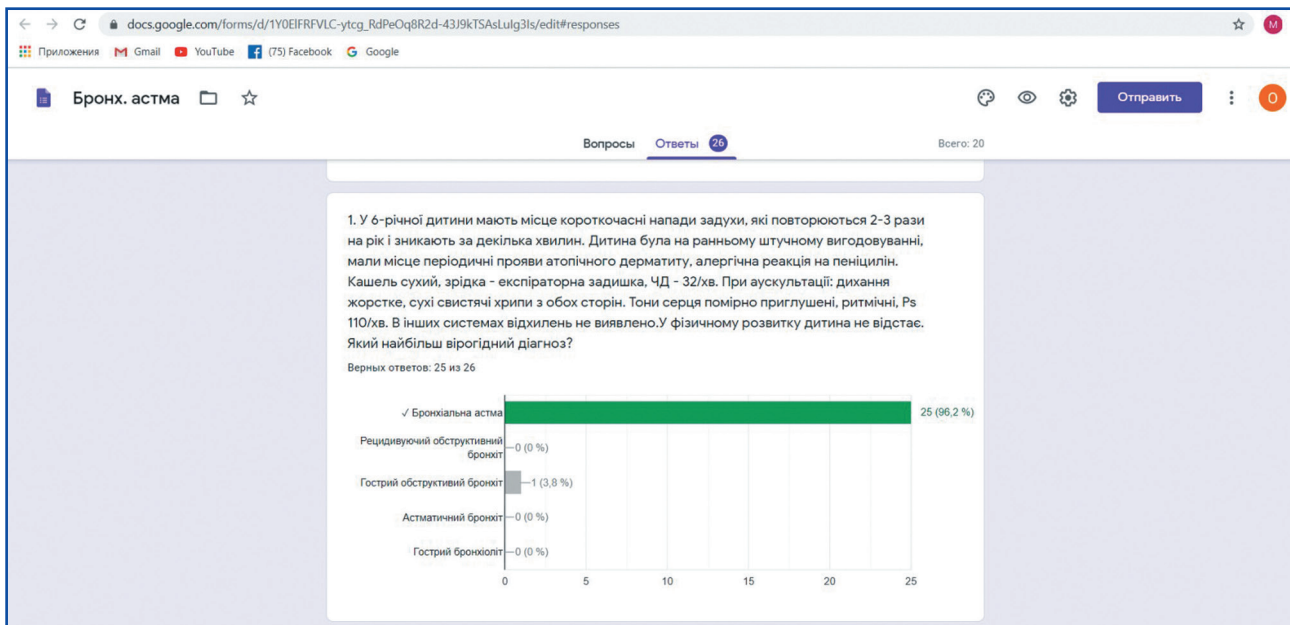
docs.google.com/forms/d/1Y0ElFRFVLC-ytcg_RdPeOq8R2d-43J9kTSAsLulg3ls/edit#responses

Приложения Gmail YouTube (75) Facebook Google

Бронх. астма

Отправить

O

M

Вопросы Ответы 26 Всего: 20

1. У 6-річної дитини мають місце короткочасні напади задухи, які повторюються 2-3 рази на рік і зникають за декілька хвилин. Дитина була на ранньому штучному вигодовуванні, мали місце періодичні прояви атопічного дерматиту, алергічна реакція на пеніцилін. Кашель сухий, зрідка - експіраторна задишка, ЧД - 32/хв. При аускультації: дихання жорстке, сухі свистячі хрипи з обох сторін. Тони серця помірно приглушені, ритмічні, Ps 110/хв. В інших системах відхилень не виявлено.У фізичному розвитку дитина не відстає. Який найбільш вірогідний діагноз?

Верных ответов: 25 из 26

✓ Бронхіальна астма 25 (96,2 %)

Рецидивуючий обструктивний бронхіт 0 (0 %)

Гострий обструктивий бронхіт 1 (3,8 %)

Астматичний бронхіт 0 (0 %)

Гострий бронхіоліт 0 (0 %)

0 5 10 15 20 25